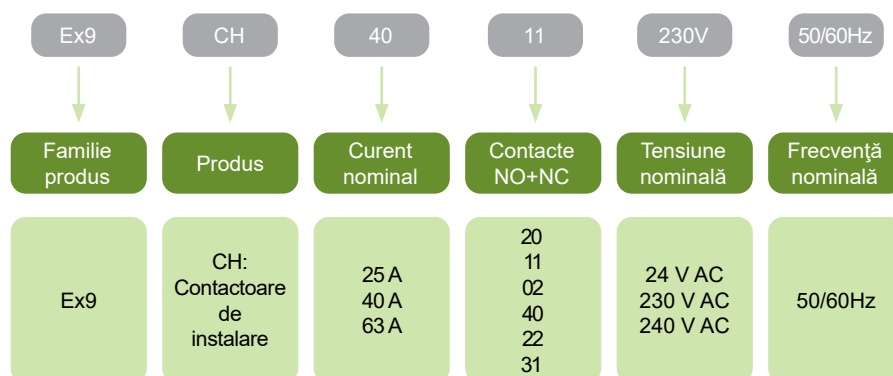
Ex9 CH 40 11 230V 50/60Hz

Familie produs

Produs

Curent nominal

Contacte NO+NC

Tensiune nominală

Frecvenţă nominală

Ex9

CH: Contactoare de instalare

25 A
40 A
63 A

20
11
02
40
22
31

24 V AC
230 V AC
240 V AC

50/60Hz